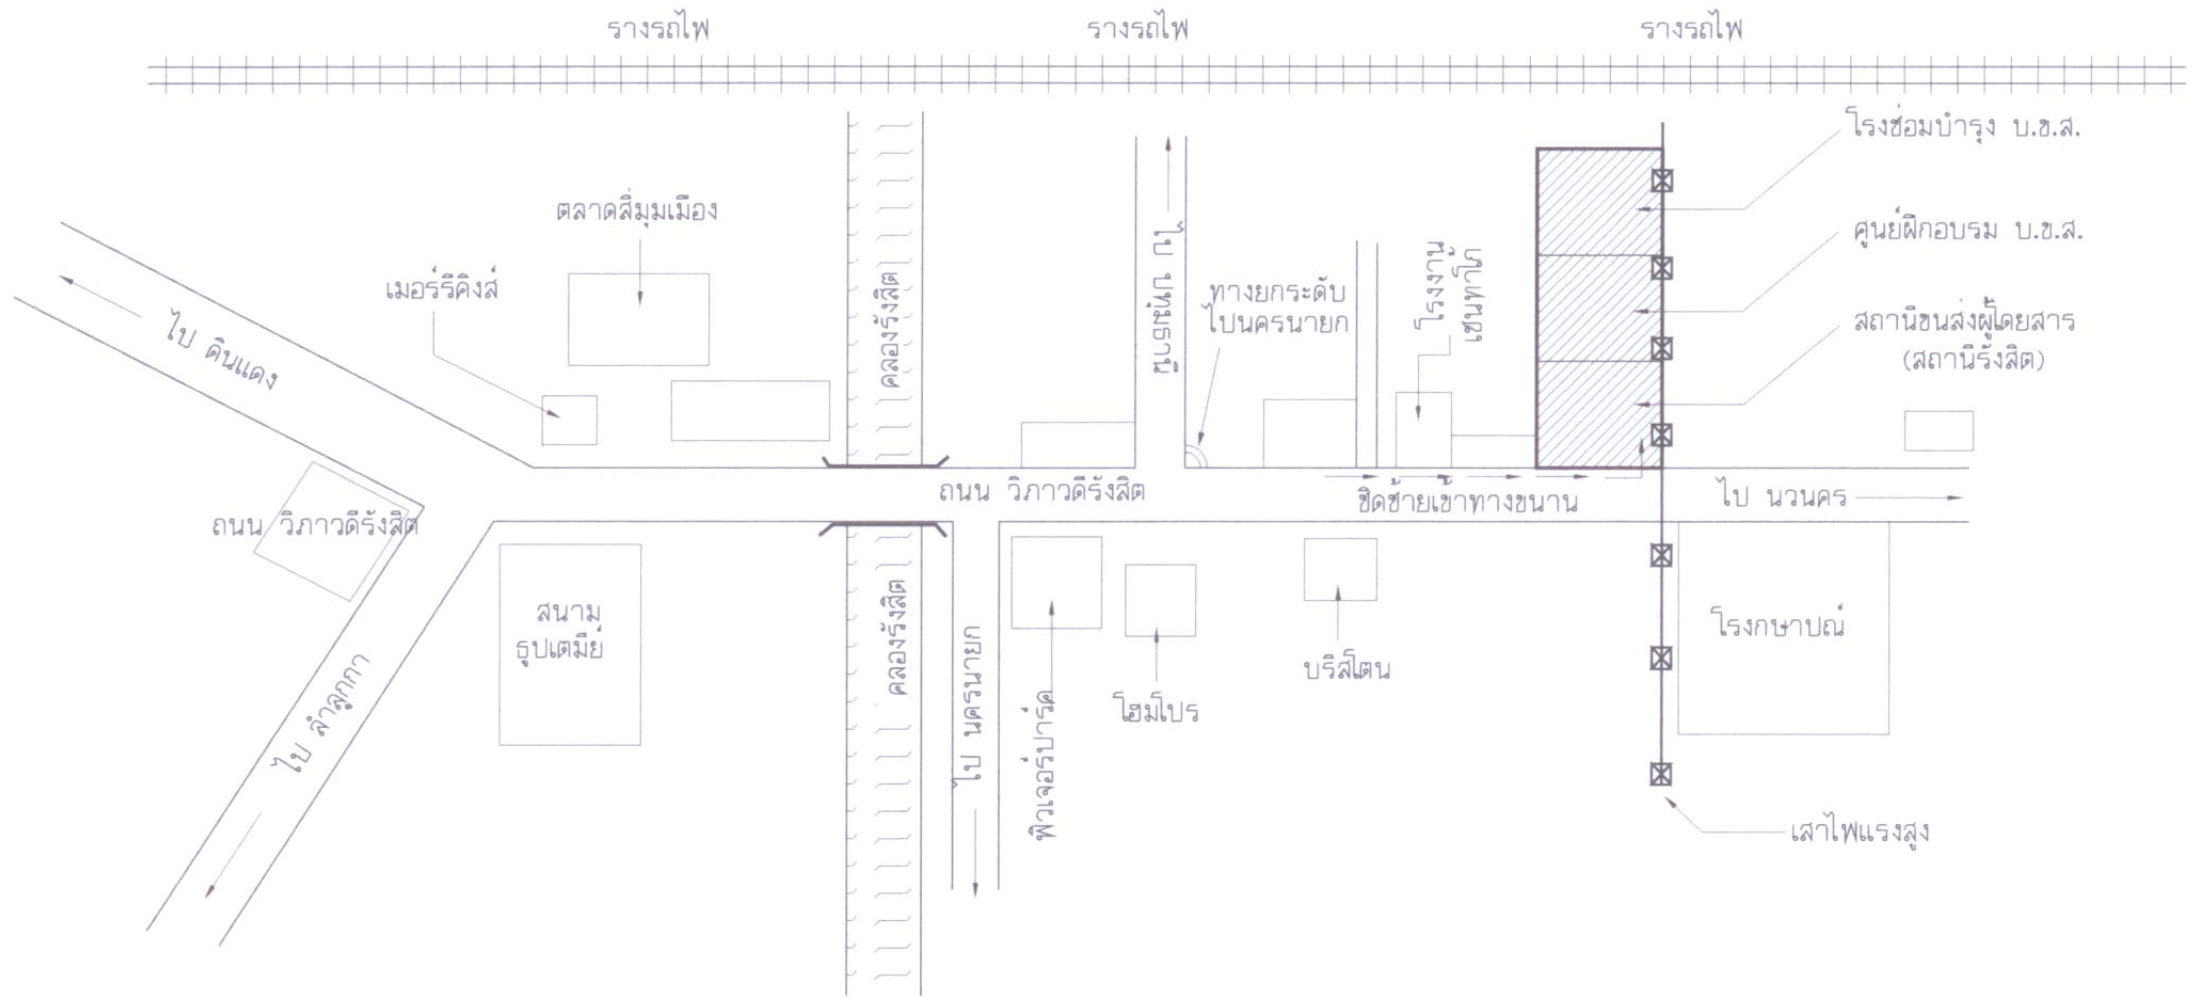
รางรถไฟ

รางรถไฟ

รางรถไฟ

โรงซ่อมบำรุง บ.ข.ส.

ศูนย์ฝึกอบรม บ.ข.ส.

สถานีขนส่งผู้โดยสาร (สถานีรังสิต)

ตลาดสี่มุมเมือง

เมอร์รี่คิงส์

ไป ดินแดง

คลองรังสิต

ไป ปทุมธานี

ทางยกระดับ ไปนครนายก

โรงงานเซนทาโก

ถนน วิภาวดีรังสิต

ชิดซ้ายเข้าทางขนาน

ไป นวนคร

ถนน วิภาวดีรังสิต

สนาม ธูปเตมีย์

คลองรังสิต

ไป นครนายก

ฟิวเจอร์ปาร์ค

โฮมโปร

บริสโตน

โรงกษาปณ์

ไป ลำลูกกา

เสาไฟแรงสูง